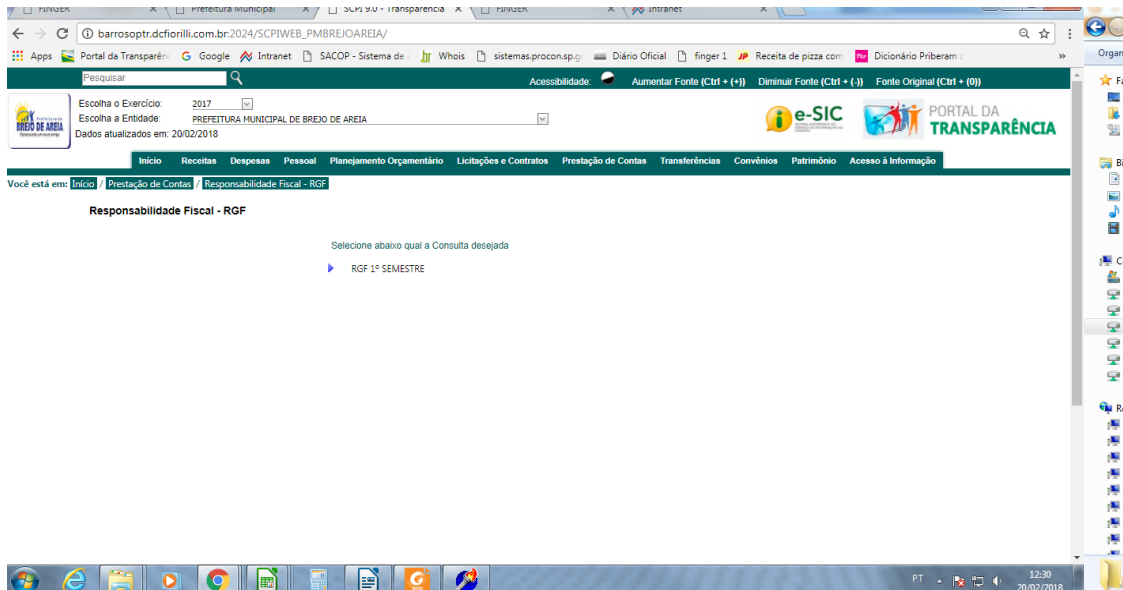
FINGER | Prefeitura Municipal | SCPI 9.0 - Transparência | FINGER | Intranet

barrosoptr.dcfiorilli.com.br:2024/SCPIWEB_PMBREJOAREIA/

Apps | Portal da Transparên | Google | Intranet | SACOP - Sistema de | Whois | sistemas.procon.sp.g | Diário Oficial | finger 1 | Receita de pizza com | Dicionário Priberam

Pesquisar

Acessibilidade: Aumentar Fonte (Ctrl + (+)) Diminuir Fonte (Ctrl + (-)) Fonte Original (Ctrl + (0))

BREJO DE AREIA

Escolha o Exercício: 2017

Escolha a Entidade: PREFEITURA MUNICIPAL DE BREJO DE AREIA

Dados atualizados em: 20/02/2018

e-SIC

PORTAL DA TRANSPARÊNCIA

Início | Receitas | Despesas | Pessoal | Planejamento Orçamentário | Licitações e Contratos | Prestação de Contas | Transferências | Convênios | Patrimônio | Acesso à Informação

Você está em: Início / Prestação de Contas / Responsabilidade Fiscal - RGF

Responsabilidade Fiscal - RGF

Selecione abaixo qual a Consulta desejada

RGF 1º SEMESTRE

Organ

PT 12:30 20/02/2018